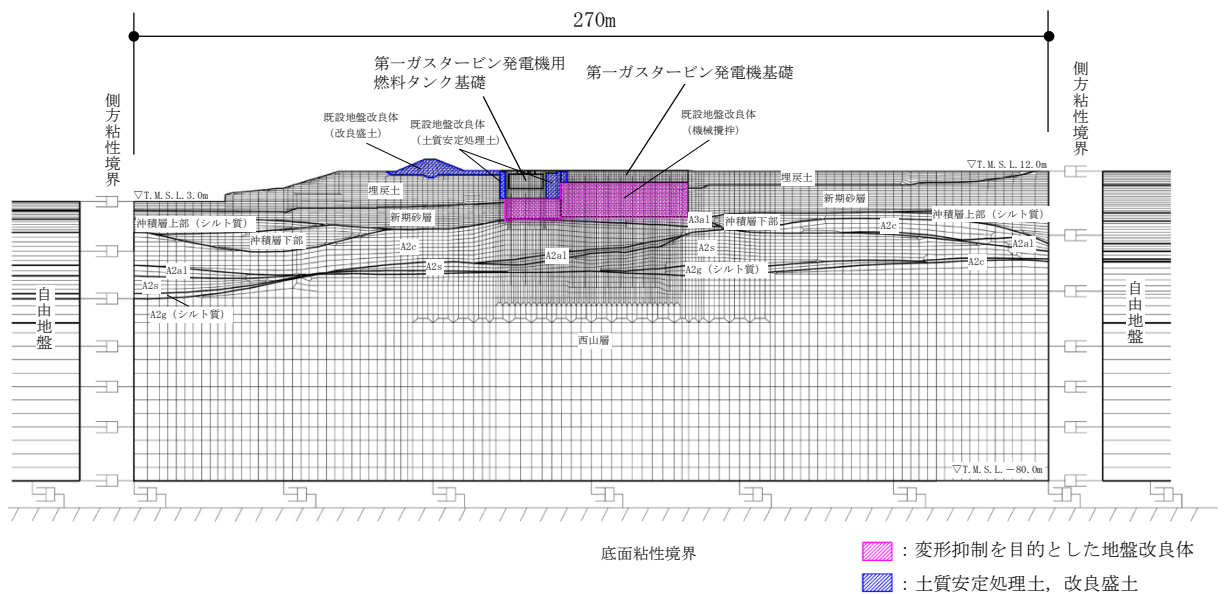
270m

第一ガスタービン発電機用
燃料タンク基礎

第一ガスタービン発電機基礎

側方粘性境界

側方粘性境界

既設地盤改良体
（改良盛土）

既設地盤改良体
（土質安定処理土）

既設地盤改良体
（機械攪拌）

▽T.M.S.L.3.0m

▽T.M.S.L.12.0m

埋戻土

埋戻土

新期砂層

新期砂層

沖積層上部（シルト質）

沖積層下部

A3al

沖積層下部

沖積層上部（シルト質）

A2c

A2c

A2s

A2al

A2al

A2s

A2al

A2c

A2g（シルト質）

A2s

A2g（シルト質）

自由地盤

自由地盤

西山層

▽T.M.S.L.－80.0m

底面粘性境界

：変形抑制を目的とした地盤改良体

：土質安定処理土，改良盛土